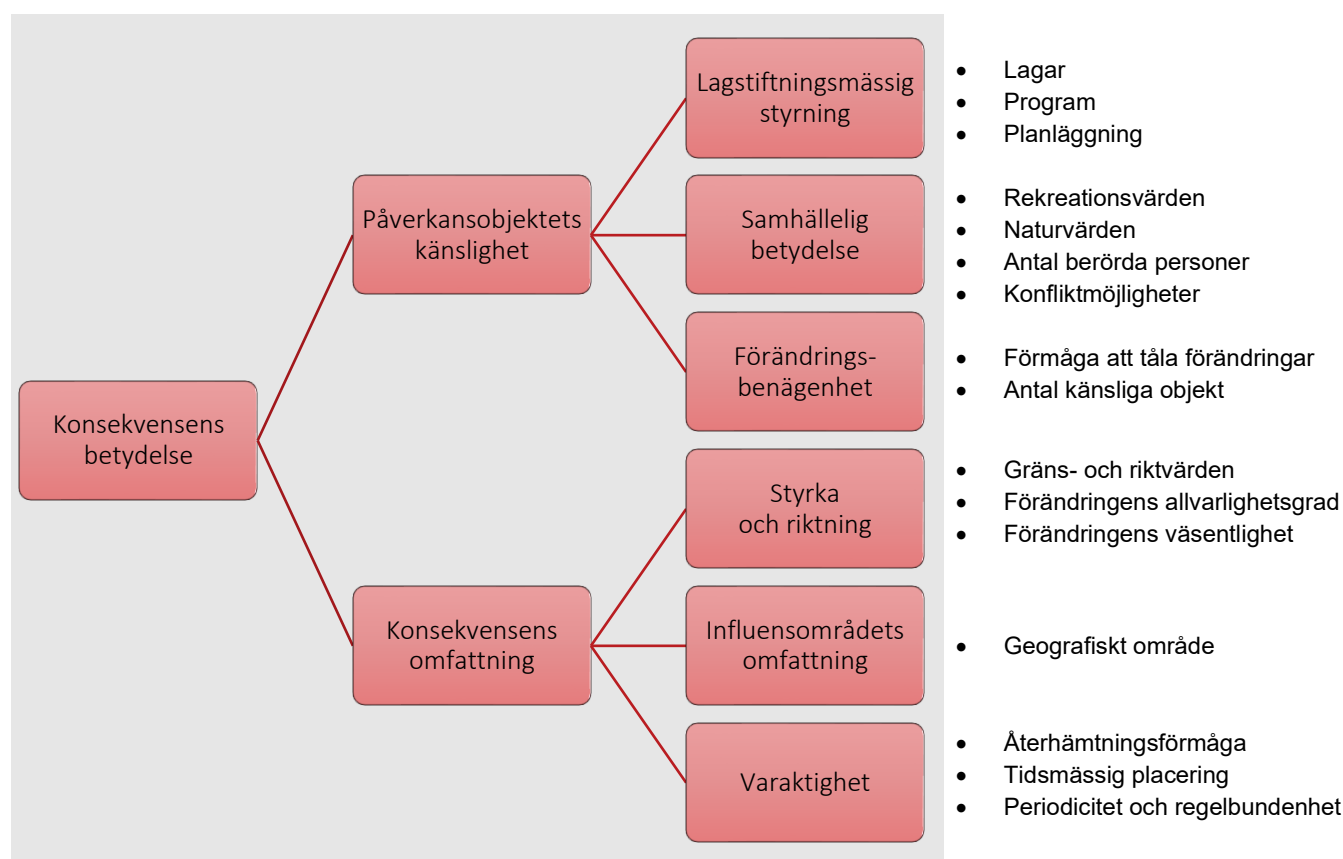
Konsekvensens betydelse

Påverkansobjektets känslighet

Lagstiftningsmässig styrning

- Lagar
- Program
- Planläggning

Samhällelig betydelse

- Rekreationsvärden
- Naturvärden
- Antal berörda personer
- Konfliktmöjligheter

Förändringsbenägenhet

- Förmåga att tåla förändringar
- Antal känsliga objekt

Konsekvensens omfattning

Styrka och riktning

- Gräns- och riktvärden
- Förändringens allvarlighetsgrad
- Förändringens väsentlighet

Influensområdets omfattning

- Geografiskt område

Varaktighet

- Återhämtningsförmåga
- Tidsmässig placering
- Periodicitet och regelbundenhet